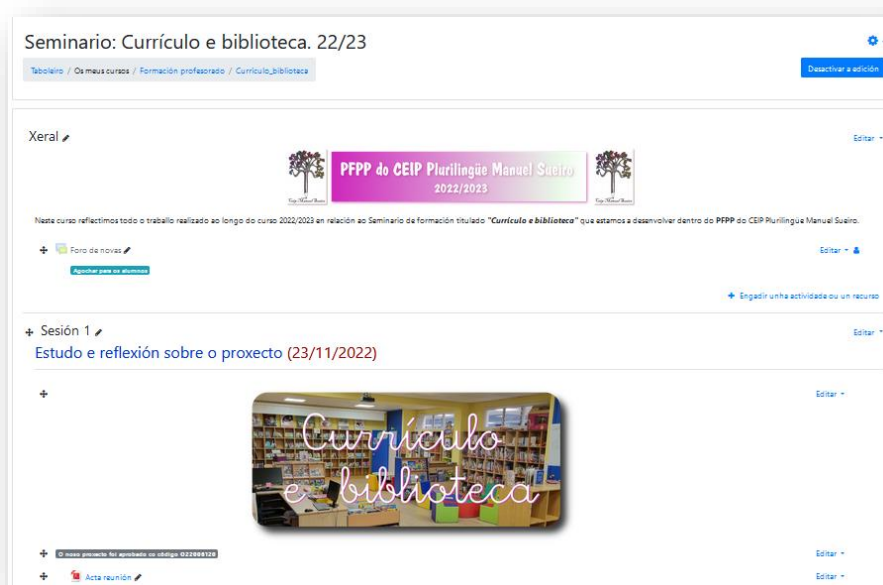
Seminario: Currículo e biblioteca. 22/23

Taboleiro / Os meus cursos / Formación profesorado / Currículo_biblioteca

Desactivar a edición

Xeral

Editar

PFPP do CEIP Plurilingüe Manuel Sueiro
2022/2023

Neste curso reflectimos todo o traballo realizado ao longo do curso 2022/2023 en relación ao Seminario de formación titulado *"Currículo e biblioteca"* que estamos a desenvolver dentro do **PFPP** do CEIP Plurilingüe Manuel Sueiro.

Foro de novas

Editar

Agochar para os alumnos

Engadir unha actividade ou un recurso

Sesión 1

Editar

Estudo e reflexión sobre o proxecto (23/11/2022)

Editar

Currículo e biblioteca

O noso proxecto foi aprobado co código O22006129

Editar

Acta reunión

Editar